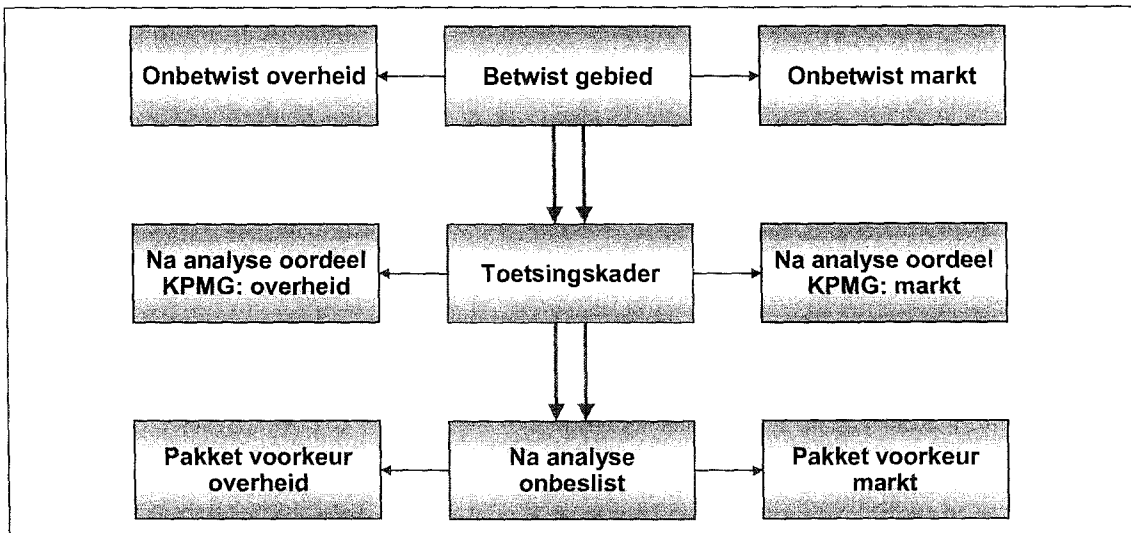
Onbetwist overheid

Betwist gebied

Onbetwist markt

Na analyse oordeel KPMG: overheid

Toetsingskader

Na analyse oordeel KPMG: markt

Pakket voorkeur overheid

Na analyse onbeslist

Pakket voorkeur markt